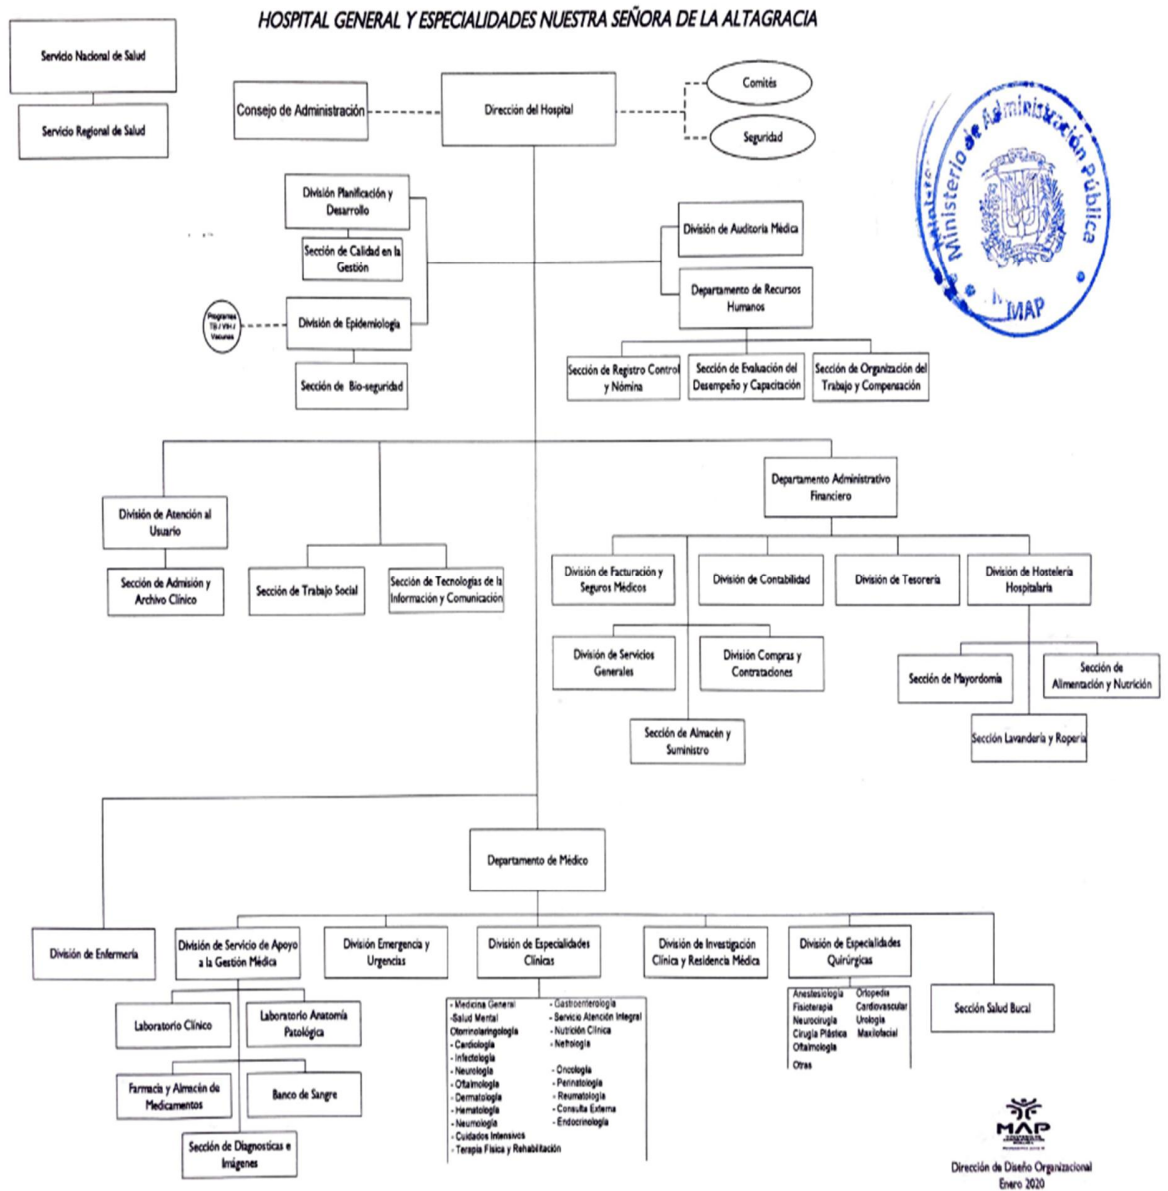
HOSPITAL GENERAL Y ESPECIALIDADES NUESTRA SEÑORA DE LA ALTAGRACIA

Servicio Nacional de Salud

Servicio Regional de Salud

Consejo de Administración

Dirección del Hospital

Comités

Seguridad

Ministerio de Administración Pública
MAP

División Planificación y Desarrollo

Sección de Calidad en la Gestión

División de Epidemiología

Programas TB / VIH / Vacunas

Sección de Bio-seguridad

División de Auditoria Médica

Departamento de Recursos Humanos

Sección de Registro Control y Nómina

Sección de Evaluación del Desempeño y Capacitación

Sección de Organización del Trabajo y Compensación

División de Atención al Usuario

Sección de Admisión y Archivo Clínico

Sección de Trabajo Social

Sección de Tecnologías de la Información y Comunicación

Departamento Administrativo Financiero

División de Facturación y Seguros Médicos

División de Contabilidad

División de Tesorería

División de Hostelería Hospitalaria

División de Servicios Generales

División Compras y Contrataciones

Sección de Almacén y Suministro

Sección de Mayordomía

Sección de Alimentación y Nutrición

Sección Lavandería y Ropería

Departamento de Médico

División de Enfermería

División de Servicio de Apoyo a la Gestión Médica

División Emergencia y Urgencias

División de Especialidades Clínicas

División de Investigación Clínica y Residencia Médica

División de Especialidades Quirúrgicas

Sección Salud Bucal

Laboratorio Clínico

Laboratorio Anatomía Patológica

Farmacia y Almacén de Medicamentos

Banco de Sangre

Sección de Diagnosticas e Imágenes

- Medicina General
-Salud Mental
Otorrinolaringología
- Cardiología
- Infectología
- Neurología
- Oftalmología
- Dermatología
- Hematología
- Neumología
- Cuidados Intensivos
- Terapia Física y Rehabilitación

- Gastroenterología
- Servicio Atención Integral
- Nutrición Clínica
- Nefrología

- Oncología
- Perinatología
- Reumatología
- Consulta Externa
- Endocrinología

Anestesiología
Fisioterapia
Neurocirugía
Cirugía Plástica
Oftalmología
Otras

Ortopedia
Cardiovascular
Urología
Maxilofacial

MAP

Dirección de Diseño Organizacional
Enero 2020